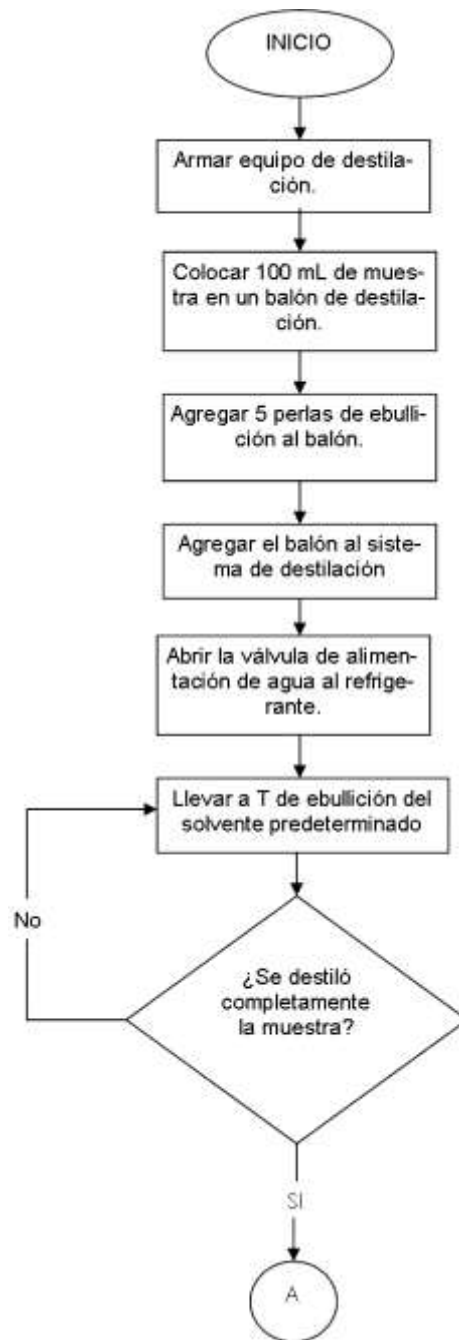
INICIO

Armar equipo de destilación.

Colocar 100 mL de muestra en un balón de destilación.

Agregar 5 perlas de ebullición al balón.

Agregar el balón al sistema de destilación

Abrir la válvula de alimentación de agua al refrigerante.

Llevar a T de ebullición del solvente predeterminado

No

¿Se destiló completamente la muestra?

SI

A